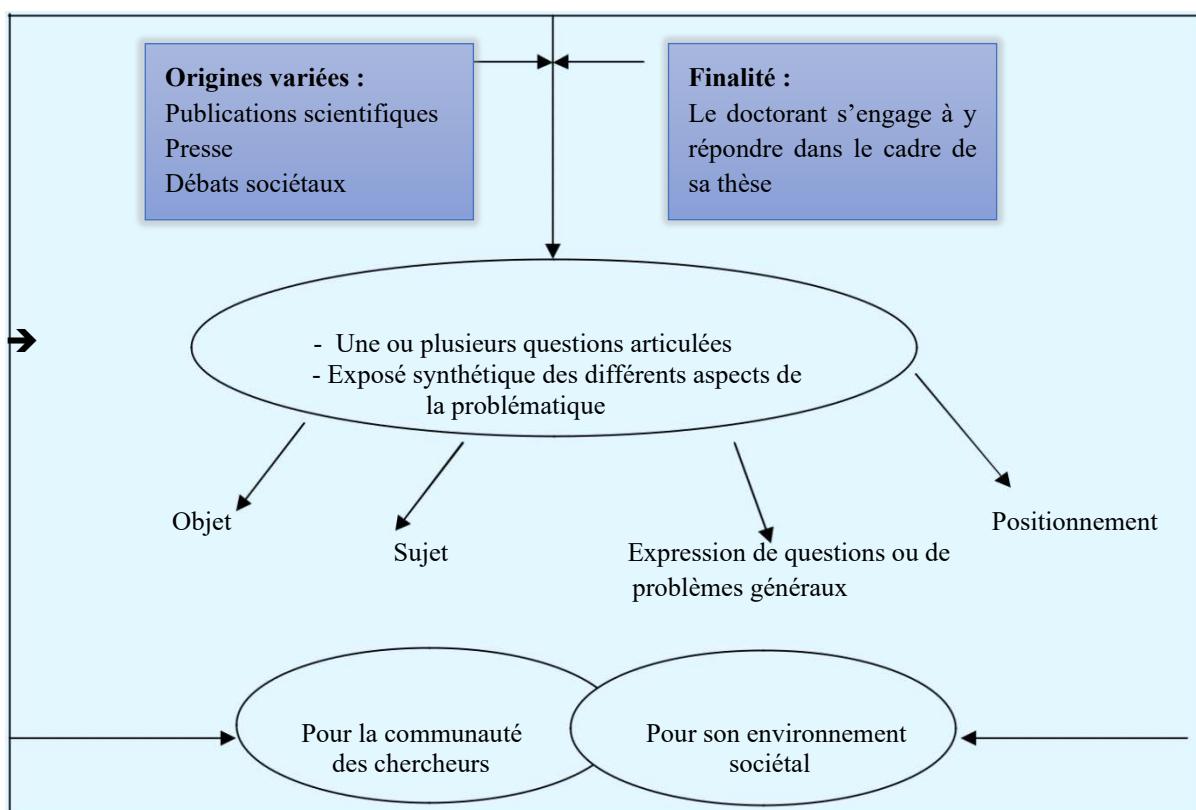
**Origines variées :**
Publications scientifiques
Presse
Débats sociétaux

**Finalité :**
Le doctorant s'engage à y répondre dans le cadre de sa thèse

➔

- Une ou plusieurs questions articulées
- Exposé synthétique des différents aspects de la problématique

Objet

Sujet

Expression de questions ou de problèmes généraux

Positionnement

Pour la communauté des chercheurs

Pour son environnement sociétal